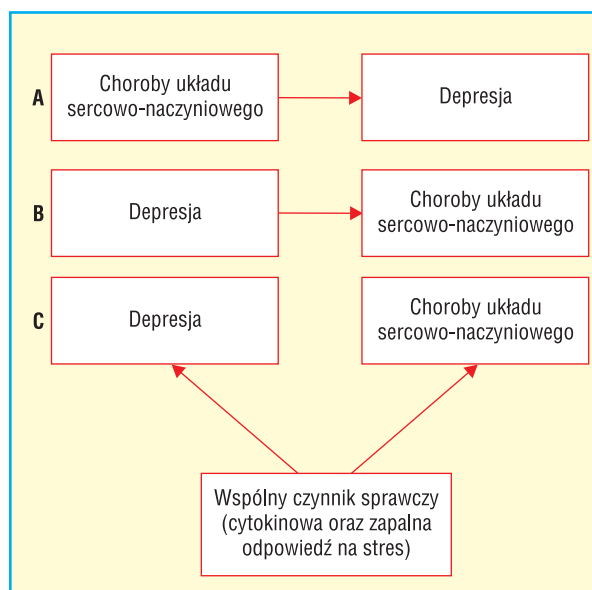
A
Choroby układu sercowo-naczyniowego
Depresja

B
Depresja
Choroby układu sercowo-naczyniowego

C
Depresja
Choroby układu sercowo-naczyniowego

Wspólny czynnik sprawczy (cytokinowa oraz zapalna odpowiedź na stres)